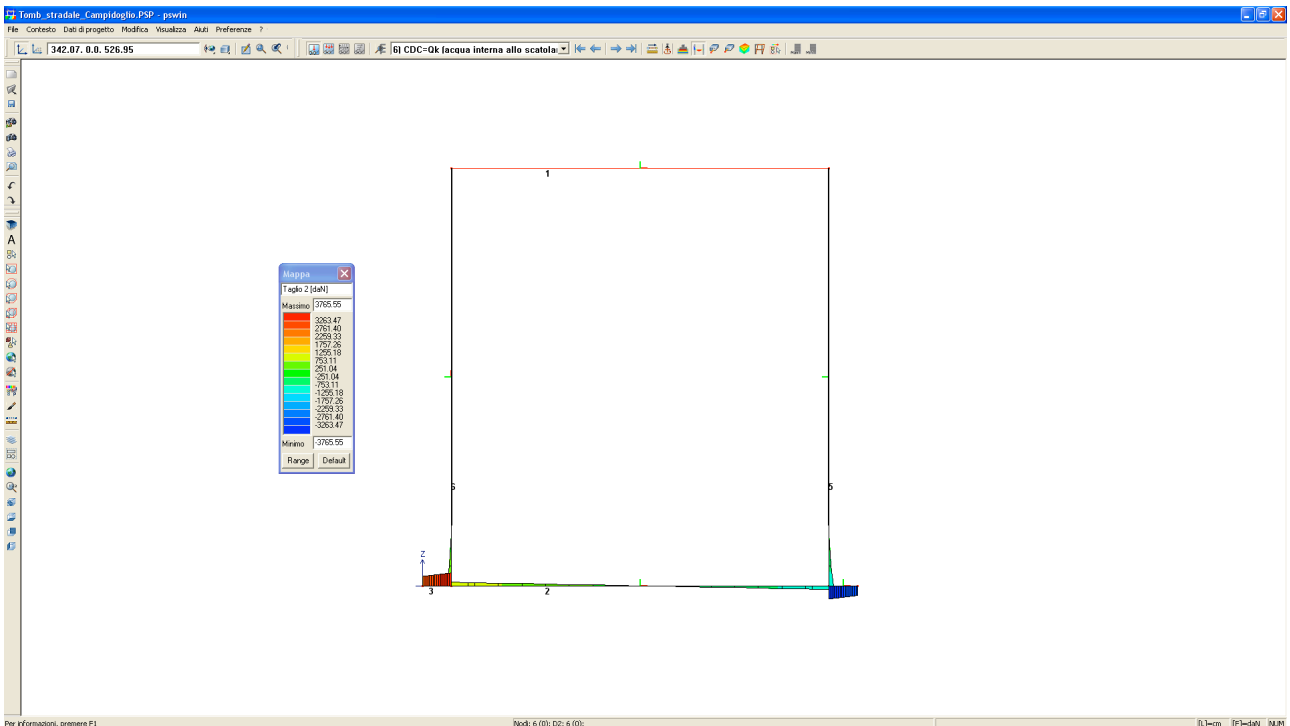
Tomb_stradale_Campidoglio.PSP - pswin

File Contesto Dati di progetto Modifica Visualizza Aiuti Preferenze ?

342.07, 0.0, 526.95

6) CDC=Qk (acqua interna allo scatola

Mappa

Taglio 2 [daN]

Massimo 3765.55

3263.47
2761.40
2259.33
1757.26
1255.18
753.11
251.04
-251.04
-753.11
-1255.18
-1757.26
-2259.33
-2761.40
-3263.47

Minimo -3765.55

Range Default

1

6

5

Z

3

2

Per informazioni, premere F1

Nodi: 6 (0); D2: 6 (0);

[L]=cm [F]=daN NUM